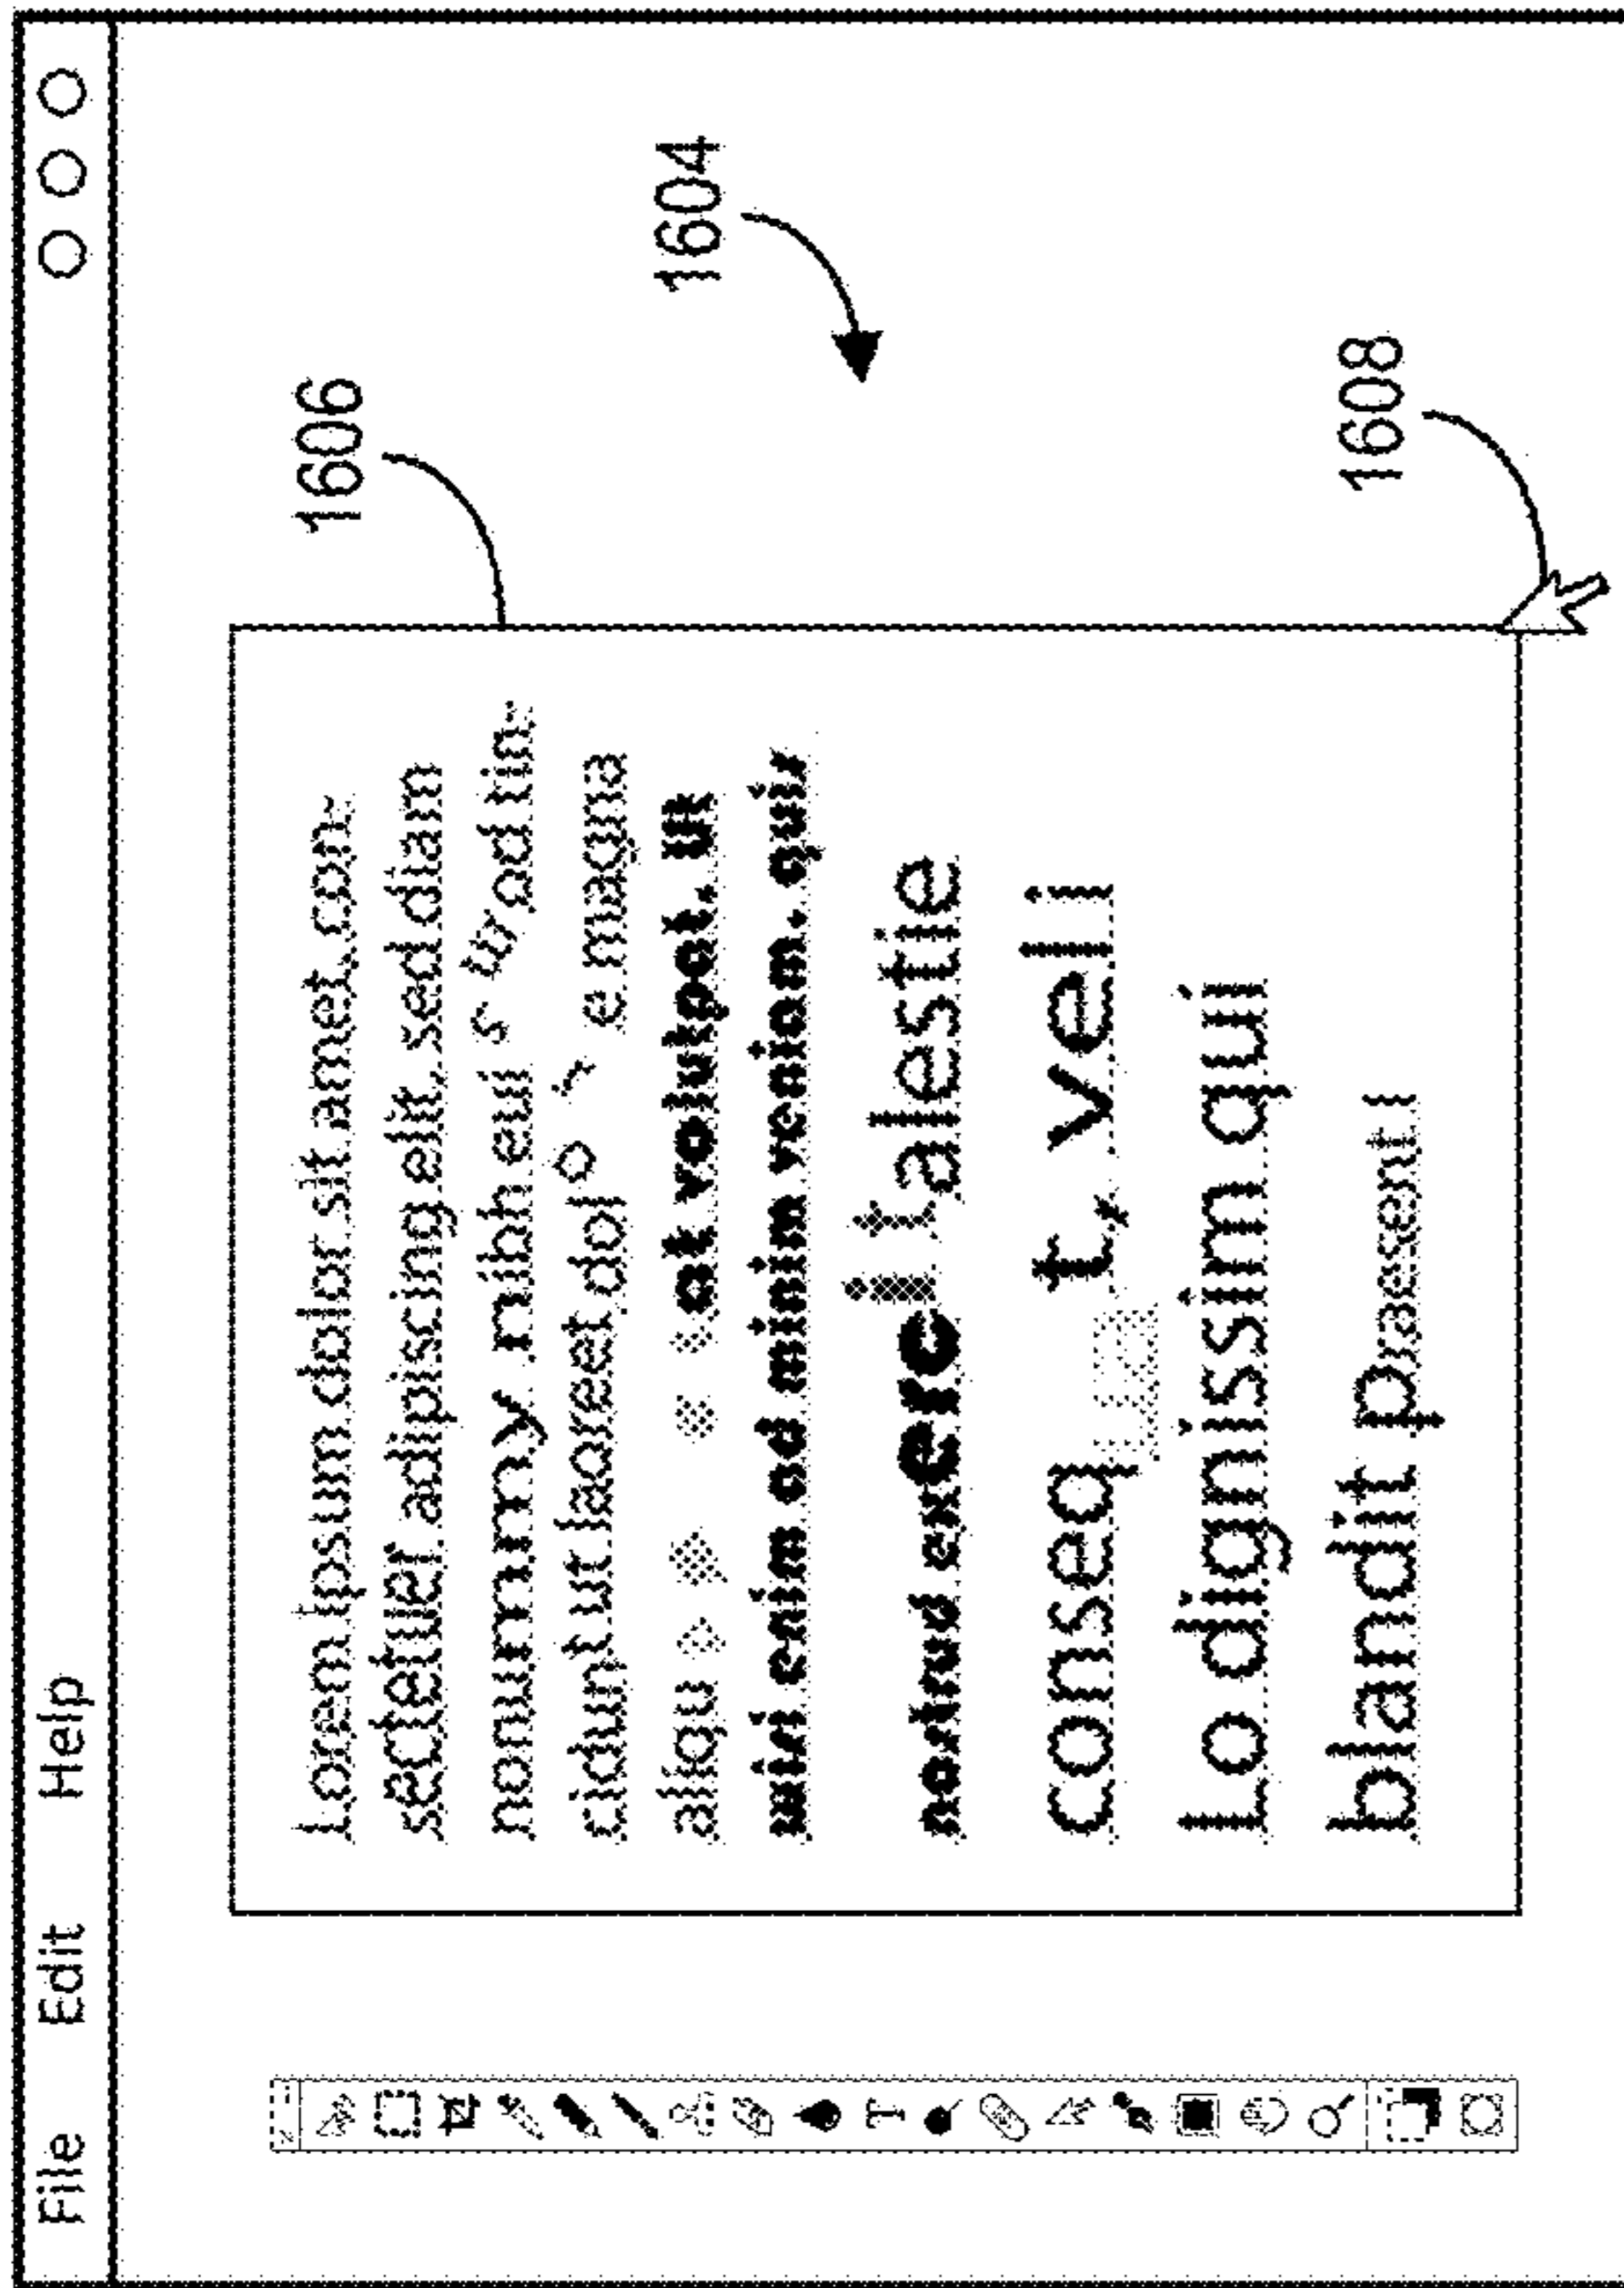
File Edit Help

1604

1606

1608

Lorem ipsum dolor sit amet, consectetuer adipiscing elit, sed diam nonummy nibh eui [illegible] tincidunt ut laoreet dol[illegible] e magna aliqu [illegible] at volutpat. ut wisi enim ad minim veniam, quis nostrud exerc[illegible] lalestie conseq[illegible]t, vel Lo dignissim qui blandit Praesent